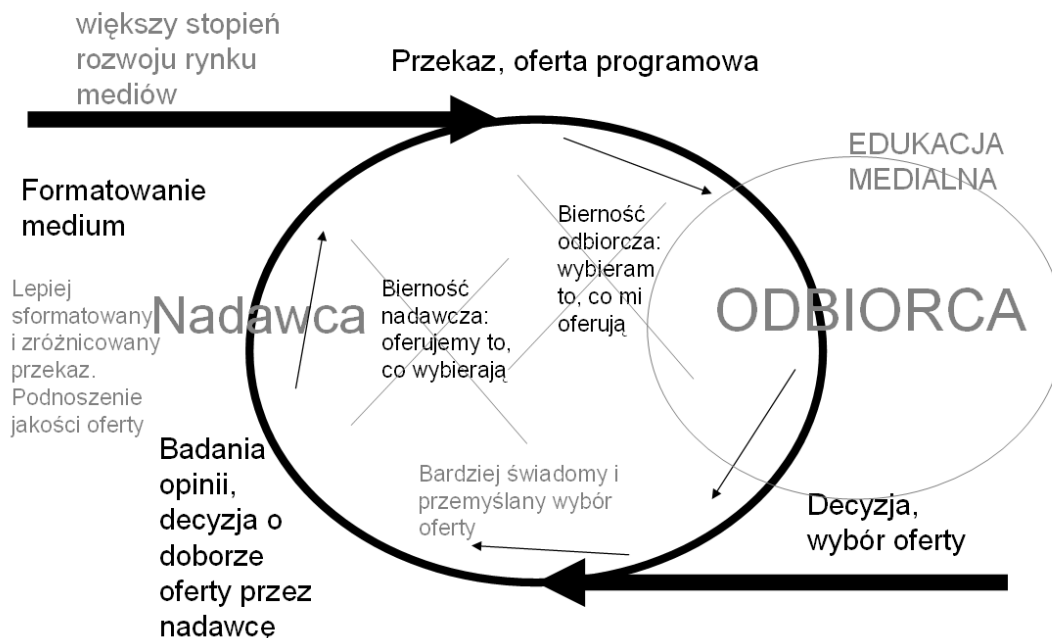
większy stopień rozwoju rynku mediów

Przekaz, oferta programowa

EDUKACJA MEDIALNA

Formatowanie medium

Bierność odbiorcza: wybieram to, co mi oferują

Lepiej sformatowany i zróżnicowany przekaz. Podnoszenie jakości oferty

Nadawca

Bierność nadawcza: oferujemy to, co wybierają

ODBIORCA

Badania opinii, decyzja o doborze oferty przez nadawcę

Bardziej świadomy i przemyślany wybór oferty

Decyzja, wybór oferty